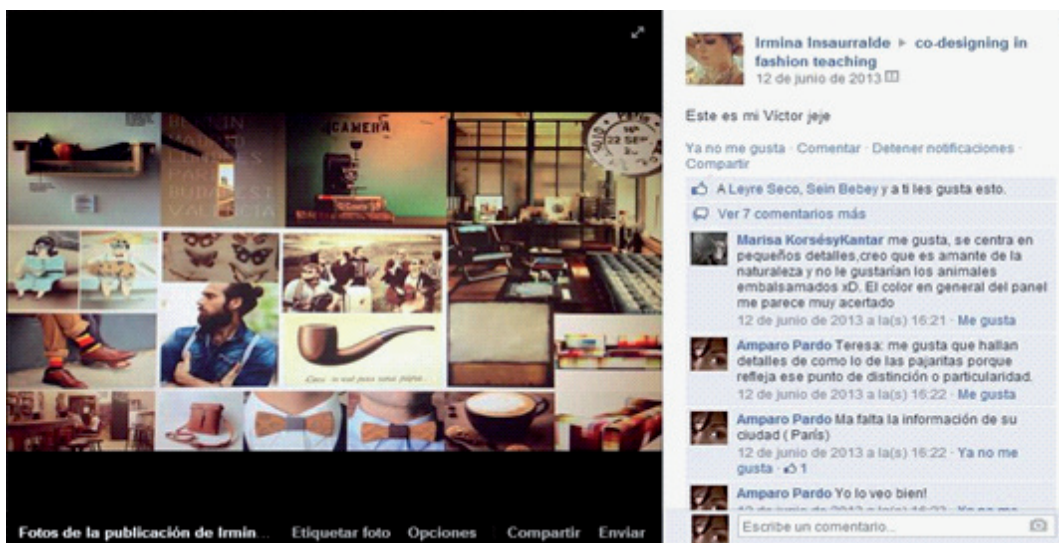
BERLIN
LONDRES
PARÍS
BUDAPEST
VALENCIA
CAMERA
16 22 SEP

Irmina Insaurralde ▸ co-designing in fashion teaching
12 de junio de 2013

Este es mi Víctor jeje

Ya no me gusta · Comentar · Detener notificaciones · Compartir

A Leyre Seco, Sein Bebey y a ti les gusta esto.

Ver 7 comentarios más

Marisa KorsésyKantar me gusta, se centra en pequeños detalles,creo que es amante de la naturaleza y no le gustarían los animales embalsamados xD. El color en general del panel me parece muy acertado
12 de junio de 2013 a la(s) 16:21 · Me gusta

Amparo Pardo Teresa: me gusta que hallan detalles de como lo de las pajaritas porque refleja ese punto de distinción o particularidad.
12 de junio de 2013 a la(s) 16:22 · Me gusta

Amparo Pardo Ma falta la información de su ciudad ( París)
12 de junio de 2013 a la(s) 16:22 · Ya no me gusta · 1

Amparo Pardo Yo lo veo bien!
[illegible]

Escribe un comentario...

Fotos de la publicación de Irmin... Etiquetar foto Opciones Compartir Enviar